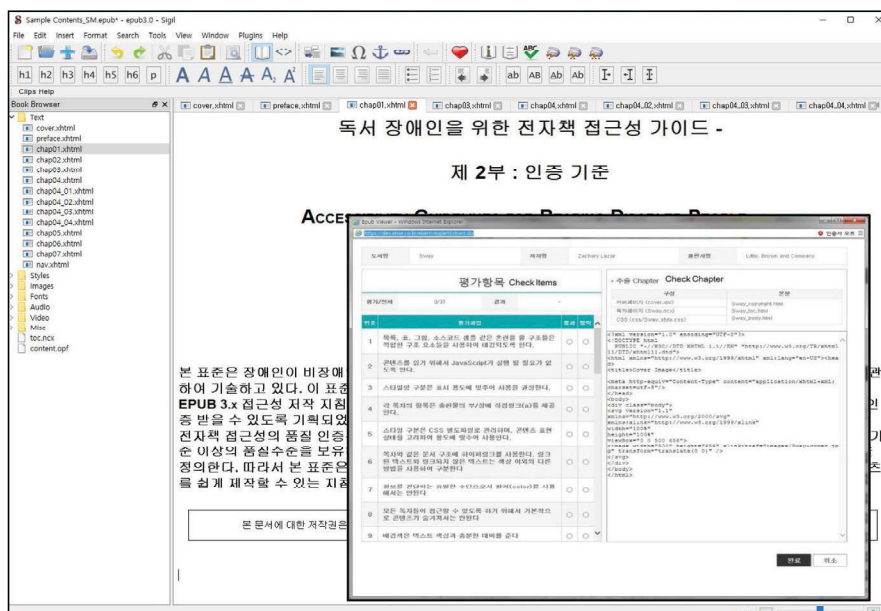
Sample Contents_SM.epub* - epub3.0 - Sigil

File Edit Insert Format Search Tools View Window Plugins Help

h1 h2 h3 h4 h5 h6 p A A A A A A

ab AB Ab Ab

Clips Help

Book Browser

Text
cover.xhtml
preface.xhtml
chap01.xhtml
chap02.xhtml
chap03.xhtml
chap04.xhtml
chap04_01.xhtml
chap04_02.xhtml
chap04_03.xhtml
chap04_04.xhtml
chap05.xhtml
chap06.xhtml
chap07.xhtml
nav.xhtml
Styles
Images
Fonts
Audio
Video
Misc
toc.ncx
content.opf

cover.xhtml | preface.xhtml | chap01.xhtml | chap03.xhtml | chap04.xhtml | chap04_02.xhtml | chap04_03.xhtml | chap04_04.xhtml

독서 장애인을 위한 전자책 접근성 가이드 -

제 2부 : 인증 기준

ACCE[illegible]

본 표준은 장애인이 비장애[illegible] 하여 기술하고 있다. 이 표준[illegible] EPUB 3.x 접근성 저작 지침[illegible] 증 받을 수 있도록 기획되었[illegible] 전자책 접근성의 품질 인증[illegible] 순 이상의 품질수준을 보유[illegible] 정의한다. 따라서 본 표준은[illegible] 를 쉽게 제작할 수 있는 지침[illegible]

본 문서에 대한 저작권은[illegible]

Epub Viewer - Windows Internet Explorer

도서명 | Sway | 저자명 | Zachary Lazar | 출판사명 | Little, Brown and Company

평가항목 Check Items

평가/전체 0/37 결과 -

| 번호 | 평가내용 | 준수 | 미준수 |
|---|---|---|---|
| 1 | 목록, 표, 그림, 소스코드 블록 같은 콘텐츠 를 구조화된 적절한 구조 요소들을 사용하여 태깅되도록 한다. | ○ | ○ |
| 2 | 콘텐츠를 읽기 위해서 JavaScript가 실행 될 필요가 없도록 한다. | ○ | ○ |
| 3 | 스타일만 구분은 표시 용도에 맞추어 사용을 결정한다. | ○ | ○ |
| 4 | 각 독자의 항목은 솔루션의 부/상세 식별정보(a)를 제공한다. | ○ | ○ |
| 5 | 스타일 구분은 CSS 별도파일로 관리하며, 콘텐츠 표현 상태를 고려하여 용도에 맞추어 사용한다. | ○ | ○ |
| 6 | 독자와 같은 문서 구조에 하이퍼링크를 사용한다. 링크된 텍스트와 링크되지 않은 텍스트는 색상 이외의 다른 방법을 사용하여 구분한다 | ○ | ○ |
| 7 | 본문을 전달하는 충분한 수단으로 색상(color)을 사용해서는 안된다 | ○ | ○ |
| 8 | 모든 독자들이 접근할 수 있도록 하기 위해서 기본적으로 콘텐츠가 올려져야 한다 | ○ | ○ |
| 9 | 배경색은 텍스트 색상과 충분한 대비를 준다 | ○ | ○ |

수준 Chapter Check Chapter

| 구성 | 경로 |
|---|---|
| 커버페이지 (cover.xml) | Sway_copyright.html |
| 목차페이지 (toc.xhtml) | Sway_toc.html |
| CSS (css/Sway_style.css) | Sway_body.html |

<?xml version="1.0" encoding="UTF-8"?>
<!DOCTYPE html PUBLIC "-//W3C//DTD XHTML 1.1//EN" "http://www.w3.org/TR/xhtml11/DTD/xhtml11.dtd">
<html xmlns="http://www.w3.org/1999/xhtml" xml:lang="en-US">
<head>
<title>Cover Image</title>
<meta http-equiv="Content-Type" content="application/xhtml+xml; charset=utf-8"/>
</head>
<body>
<div class="body">
<svg version="1.1" xmlns="http://www.w3.org/2000/svg" xmlns:xlink="http://www.w3.org/1999/xlink" width="100%" height="100%" viewBox="0 0 500 650">
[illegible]
</svg>
</div>
</body>
</html>

완료 취소